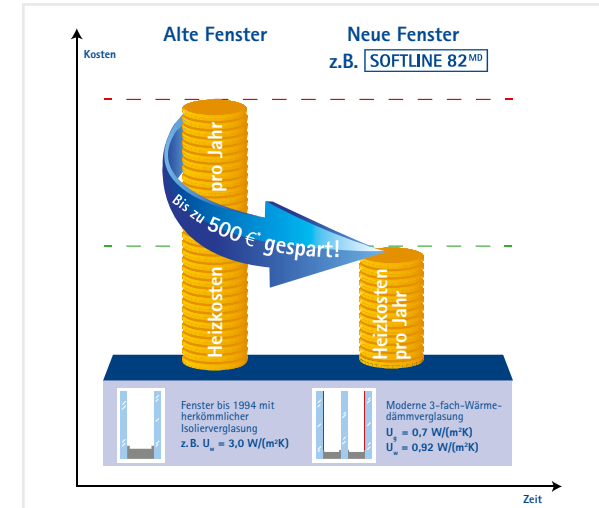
Alte Fenster

Neue Fenster
z.B. SOFTLINE 82$^{MD}$

Kosten

Heizkosten pro Jahr

Bis zu 500 €* gespart!

Heizkosten pro Jahr

Fenster bis 1994 mit herkömmlicher Isolierverglasung
z.B. $U_w$ = 3,0 W/(m²K)

Moderne 3-fach-Wärmedämmverglasung
$U_g$ = 0,7 W/(m²K)
$U_w$ = 0,92 W/(m²K)

Zeit